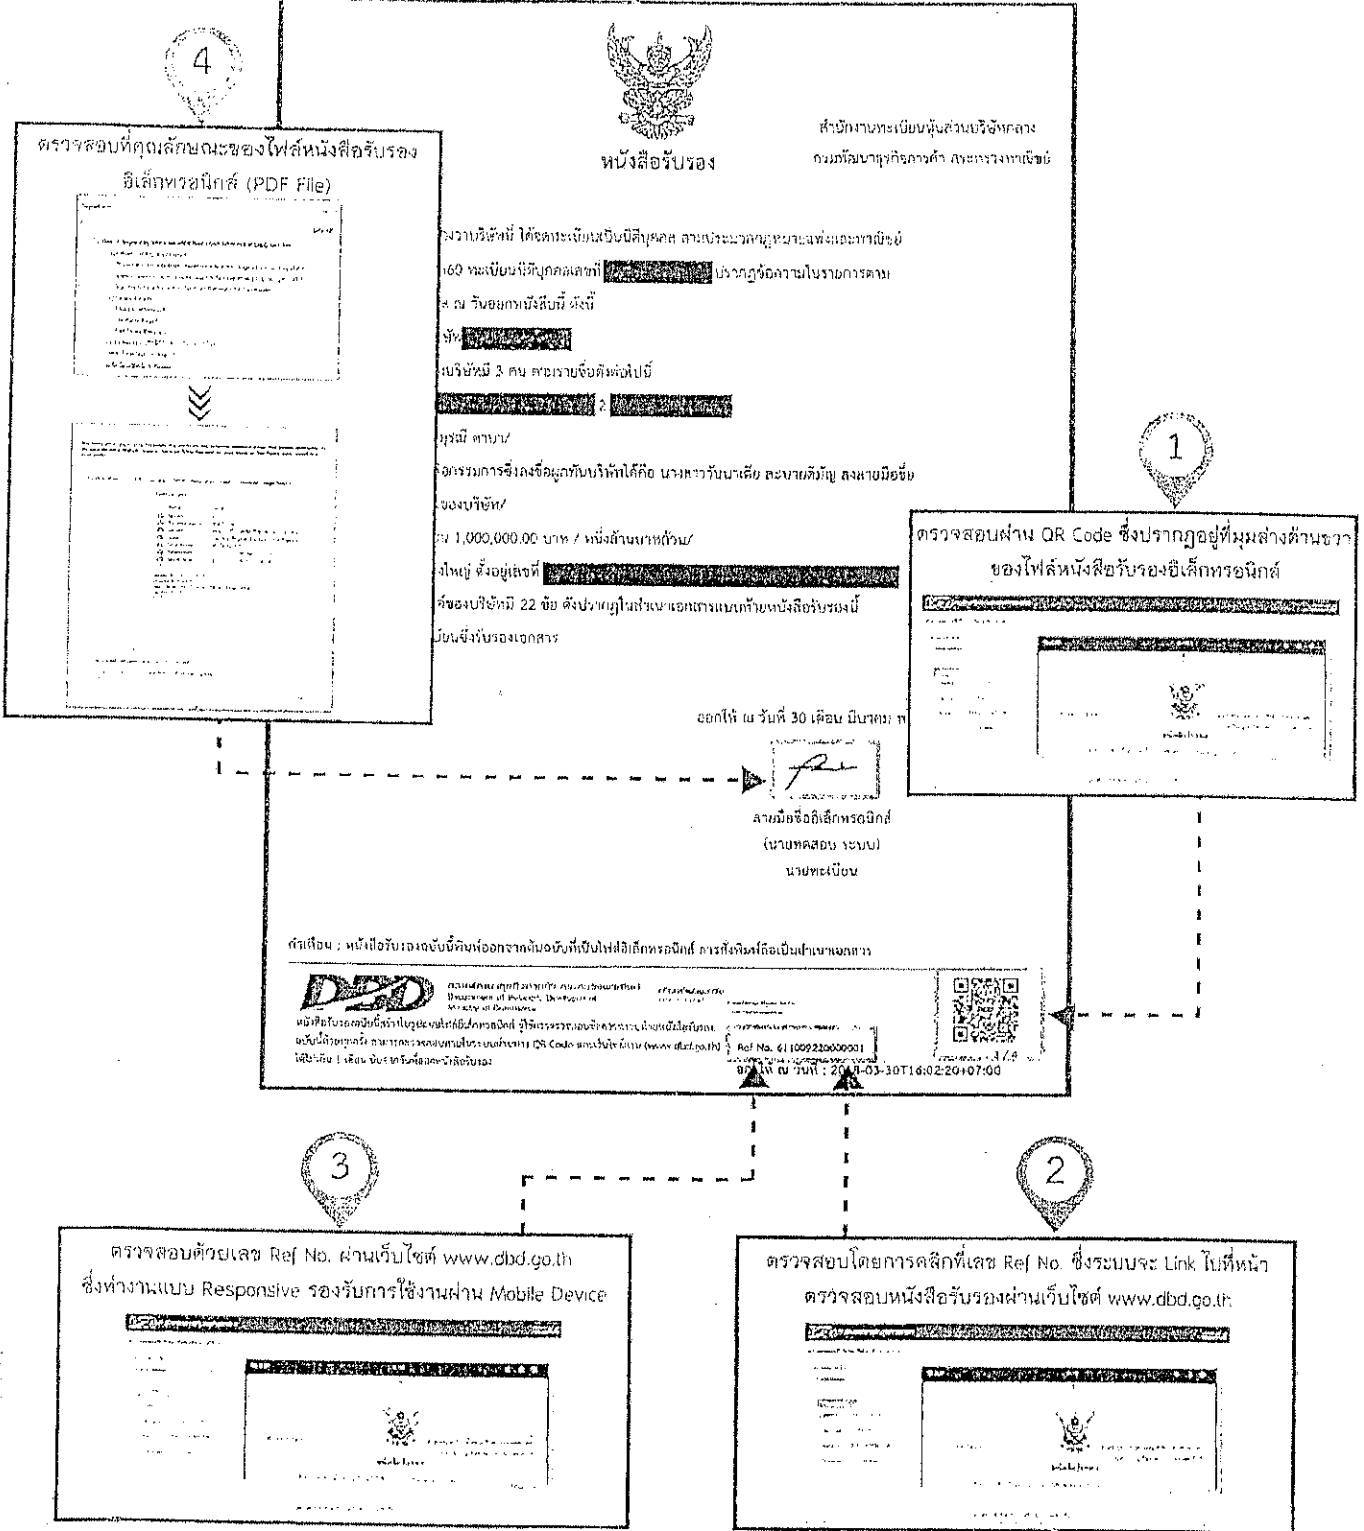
4

ตรวจสอบที่คุณลักษณะของไฟล์หนังสือรับรองอิเล็กทรอนิกส์ (PDF File)

หนังสือรับรอง

สำนักงานทะเบียนหุ้นส่วนบริษัทกลาง
กรมพัฒนาธุรกิจการค้า กระทรวงพาณิชย์

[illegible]ว่าบริษัทนี้ ได้จดทะเบียนเป็นนิติบุคคล ตามประมวลกฎหมายแพ่งและพาณิชย์
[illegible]60 ทะเบียนนิติบุคคลเลขที่ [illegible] ปรากฏข้อความในรายการตาม
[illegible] ณ วันออกหนังสือนี้ ดังนี้
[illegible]ษัท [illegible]
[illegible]บริษัทมี 3 คน ตามรายชื่อดังต่อไปนี้
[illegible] 2. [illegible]
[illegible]บุรณี ดาบา/
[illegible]อกรรมการซึ่งลงชื่อผูกพันบริษัทได้คือ นางหาวันนาเคีย ละมายตีบัญ ลงลายมือชื่อ
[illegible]ของบริษัท/
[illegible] 1,000,000.00 บาท / หนึ่งล้านบาทถ้วน/
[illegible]งใหญ่ ตั้งอยู่เลขที่ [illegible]
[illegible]ของบริษัทมี 22 ข้อ ดังปรากฏในสำเนาเอกสารแนบท้ายหนังสือรับรองนี้
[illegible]มียนซึ่งรับรองเอกสาร

ออกให้ ณ วันที่ 30 เดือน มีนาคม พ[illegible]

ลายมือชื่ออิเล็กทรอนิกส์
(นายทดสอบ ระบบ)
นายทะเบียน

คำเตือน : หนังสือรับรองฉบับนี้พิมพ์ออกจากต้นฉบับที่เป็นไฟล์อิเล็กทรอนิกส์ การสั่งพิมพ์ถือเป็นสำเนาเอกสาร

DBD

Ref No. 611009220000001

ออกให้ ณ วันที่ : 2018-03-30T16:02:20+07:00

1

ตรวจสอบผ่าน QR Code ซึ่งปรากฏอยู่ที่มุมล่างด้านขวาของไฟล์หนังสือรับรองอิเล็กทรอนิกส์

3

ตรวจสอบด้วยเลข Ref No. ผ่านเว็บไซต์ www.dbd.go.th ซึ่งทำงานแบบ Responsive รองรับการใช้งานผ่าน Mobile Device

2

ตรวจสอบโดยการคลิกที่เลข Ref No. ซึ่งระบบจะ Link ไปที่หน้าตรวจสอบหนังสือรับรองผ่านเว็บไซต์ www.dbd.go.th